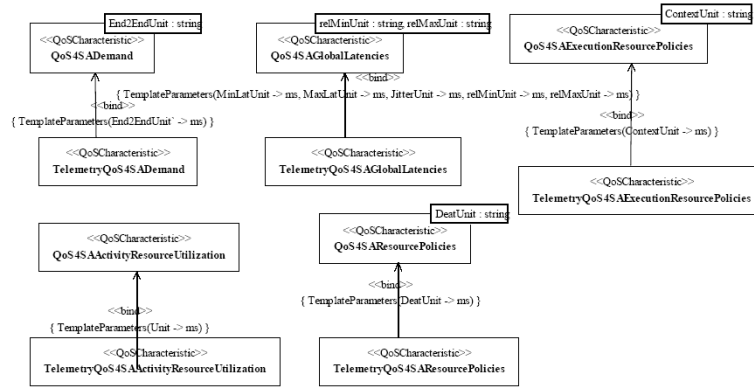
End2EndUnit : string

<<QoSCharacteristic>>
QoS4SADemand

<<bind>>
{ TemplateParameters(End2EndUnit -> ms) }

<<QoSCharacteristic>>
TelemetryQoS4SADemand

relMinUnit : string, relMaxUnit : string

<<QoSCharacteristic>>
QoS4SAGlobalLatencies

<<bind>>
{ TemplateParameters(MinLatUnit -> ms, MaxLatUnit -> ms, JitterUnit -> ms, relMinUnit -> ms, relMaxUnit -> ms) }

<<QoSCharacteristic>>
TelemetryQoS4SAGlobalLatencies

ContextUnit : string

<<QoSCharacteristic>>
QoS4SAExecutionResourcePolicies

<<bind>>
{ TemplateParameters(ContextUnit -> ms) }

<<QoSCharacteristic>>
TelemetryQoS4SAExecutionResourcePolicies

<<QoSCharacteristic>>
QoS4SAActivityResourceUtilization

<<bind>>
{ TemplateParameters(Unit -> ms) }

<<QoSCharacteristic>>
TelemetryQoS4SAActivityResourceUtilization

DeatUnit : string

<<QoSCharacteristic>>
QoS4SAResourcePolicies

<<bind>>
{ TemplateParameters(DeatUnit -> ms) }

<<QoSCharacteristic>>
TelemetryQoS4SAResourcePolicies